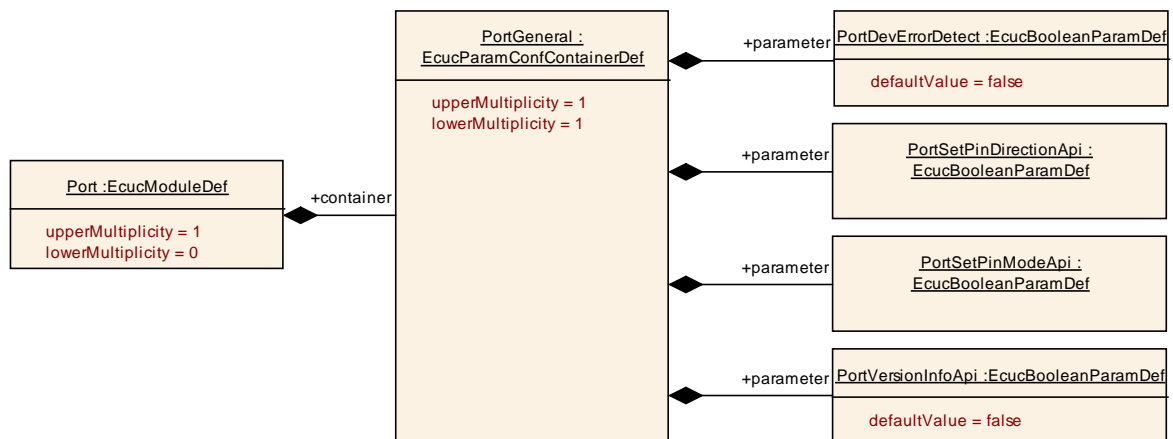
Port :EcucModuleDef

upperMultiplicity = 1
lowerMultiplicity = 0

+container

PortGeneral : EcucParamConfContainerDef

upperMultiplicity = 1
lowerMultiplicity = 1

+parameter

PortDevErrorDetect :EcucBooleanParamDef

defaultValue = false

+parameter

PortSetPinDirectionApi : EcucBooleanParamDef

+parameter

PortSetPinModeApi : EcucBooleanParamDef

+parameter

PortVersionInfoApi :EcucBooleanParamDef

defaultValue = false